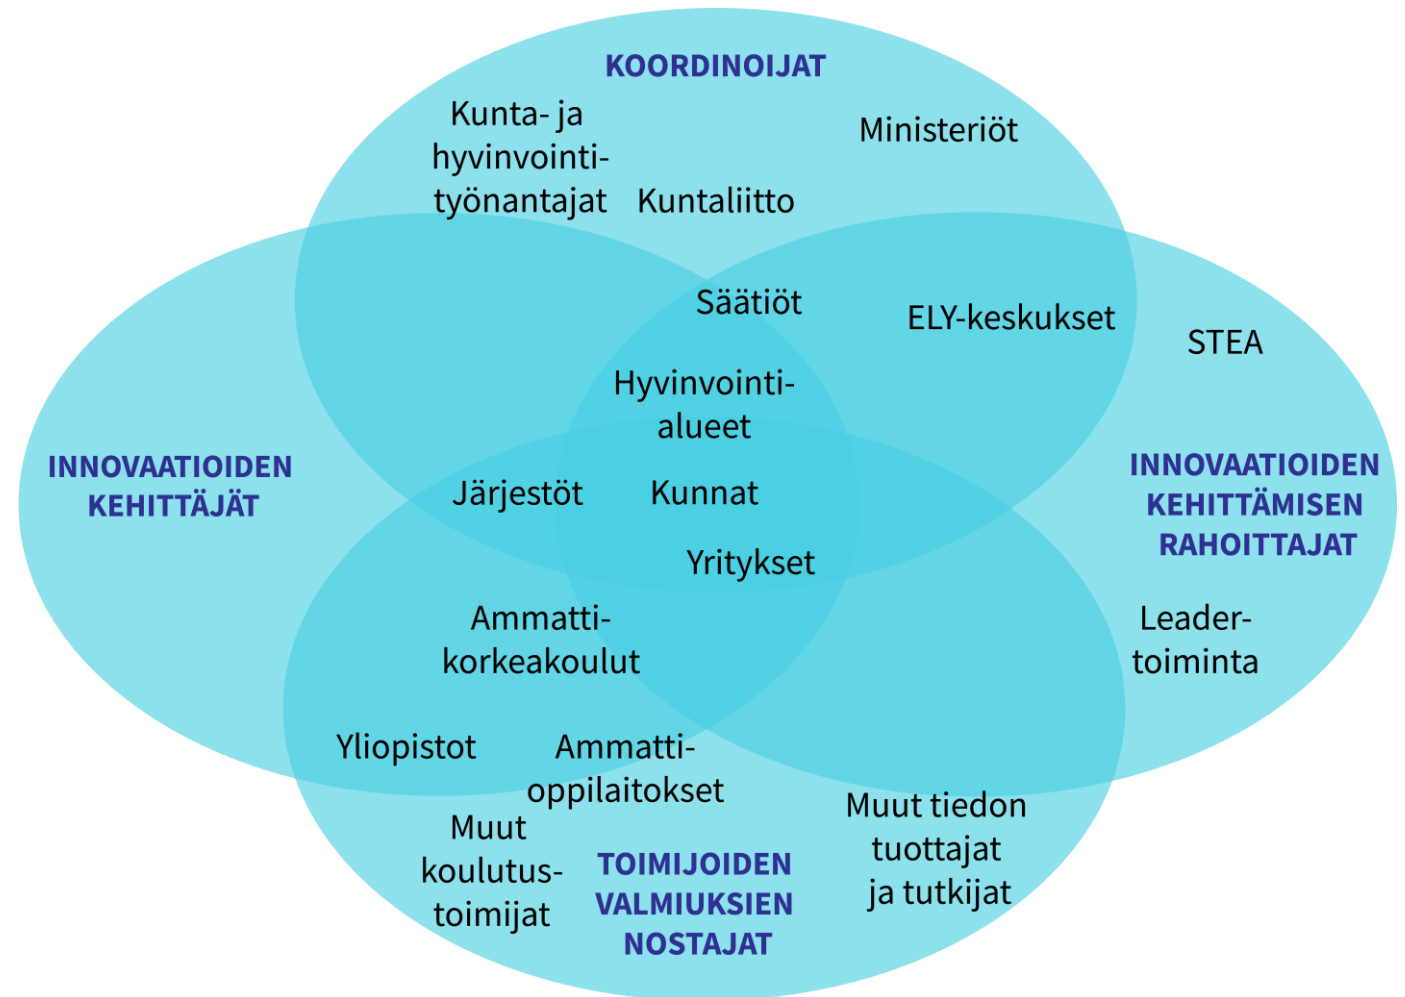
KOORDINOIJAT

Kunta- ja hyvinvointityönantajat

Ministeriöt

Kuntaliitto

Säätiöt

ELY-keskukset

STEA

Hyvinvointialueet

INNOVAATIOIDEN KEHITTÄJÄT

INNOVAATIOIDEN KEHITTÄMISEN RAHOITTAJAT

Järjestöt

Kunnat

Yritykset

Ammattikorkeakoulut

Leadertoiminta

Yliopistot

Ammattioppilaitokset

Muut tiedon tuottajat ja tutkijat

Muut koulutustoimijat

TOIMIJOIDEN VALMIUKSIEN NOSTAJAT